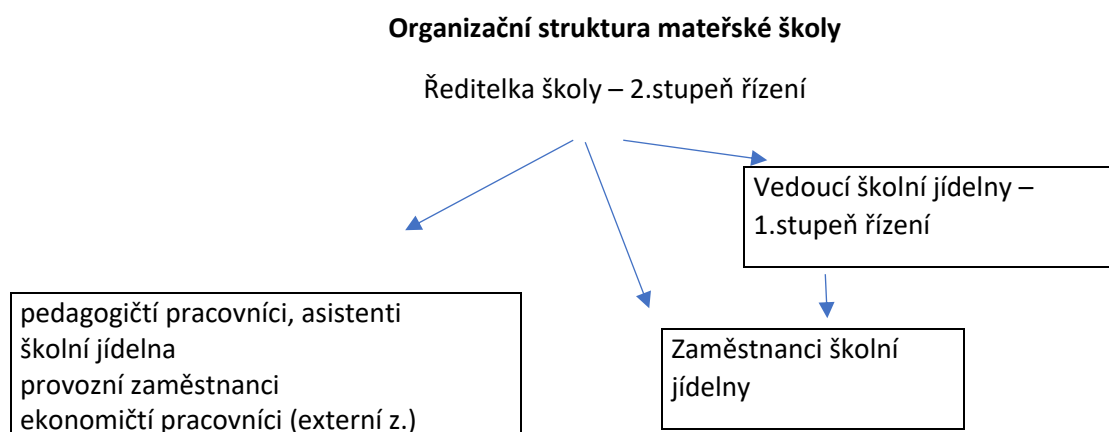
**Organizační struktura mateřské školy**

Ředitelka školy – 2.stupeň řízení

Vedoucí školní jídelny – 1.stupeň řízení

pedagogičtí pracovníci, asistenti
školní jídelna
provozní zaměstnanci
ekonomičtí pracovníci (externí z.)

Zaměstnanci školní jídelny